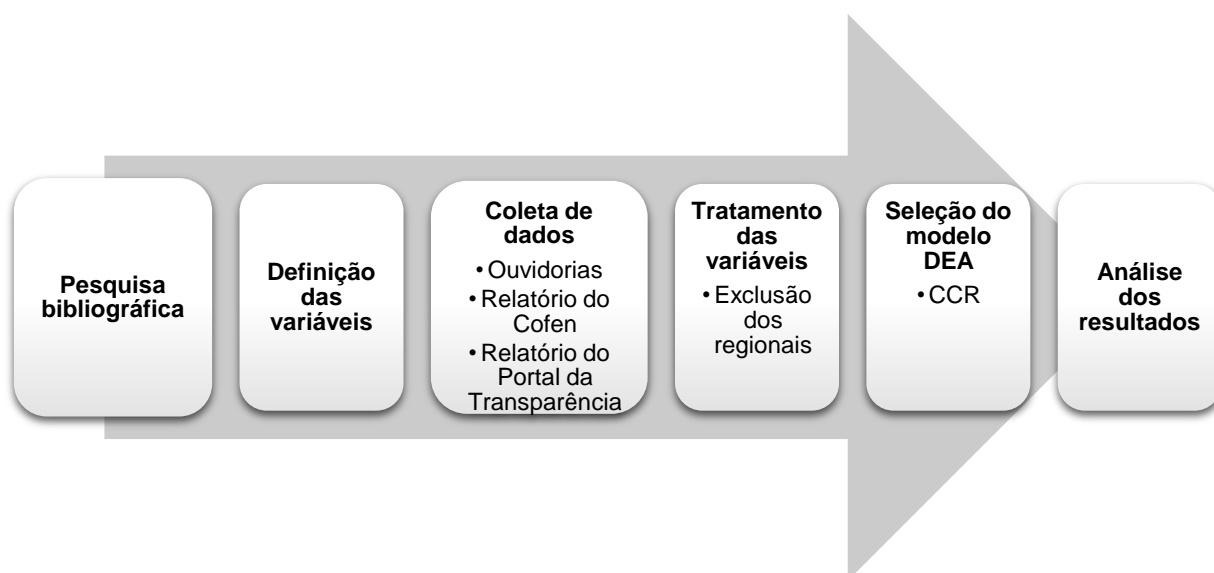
Pesquisa bibliográfica

Definição das variáveis

Coleta de dados
• Ouvidorias
• Relatório do Cofen
• Relatório do Portal da Transparência

Tratamento das variáveis
• Exclusão dos regionais

Seleção do modelo DEA
• CCR

Análise dos resultados